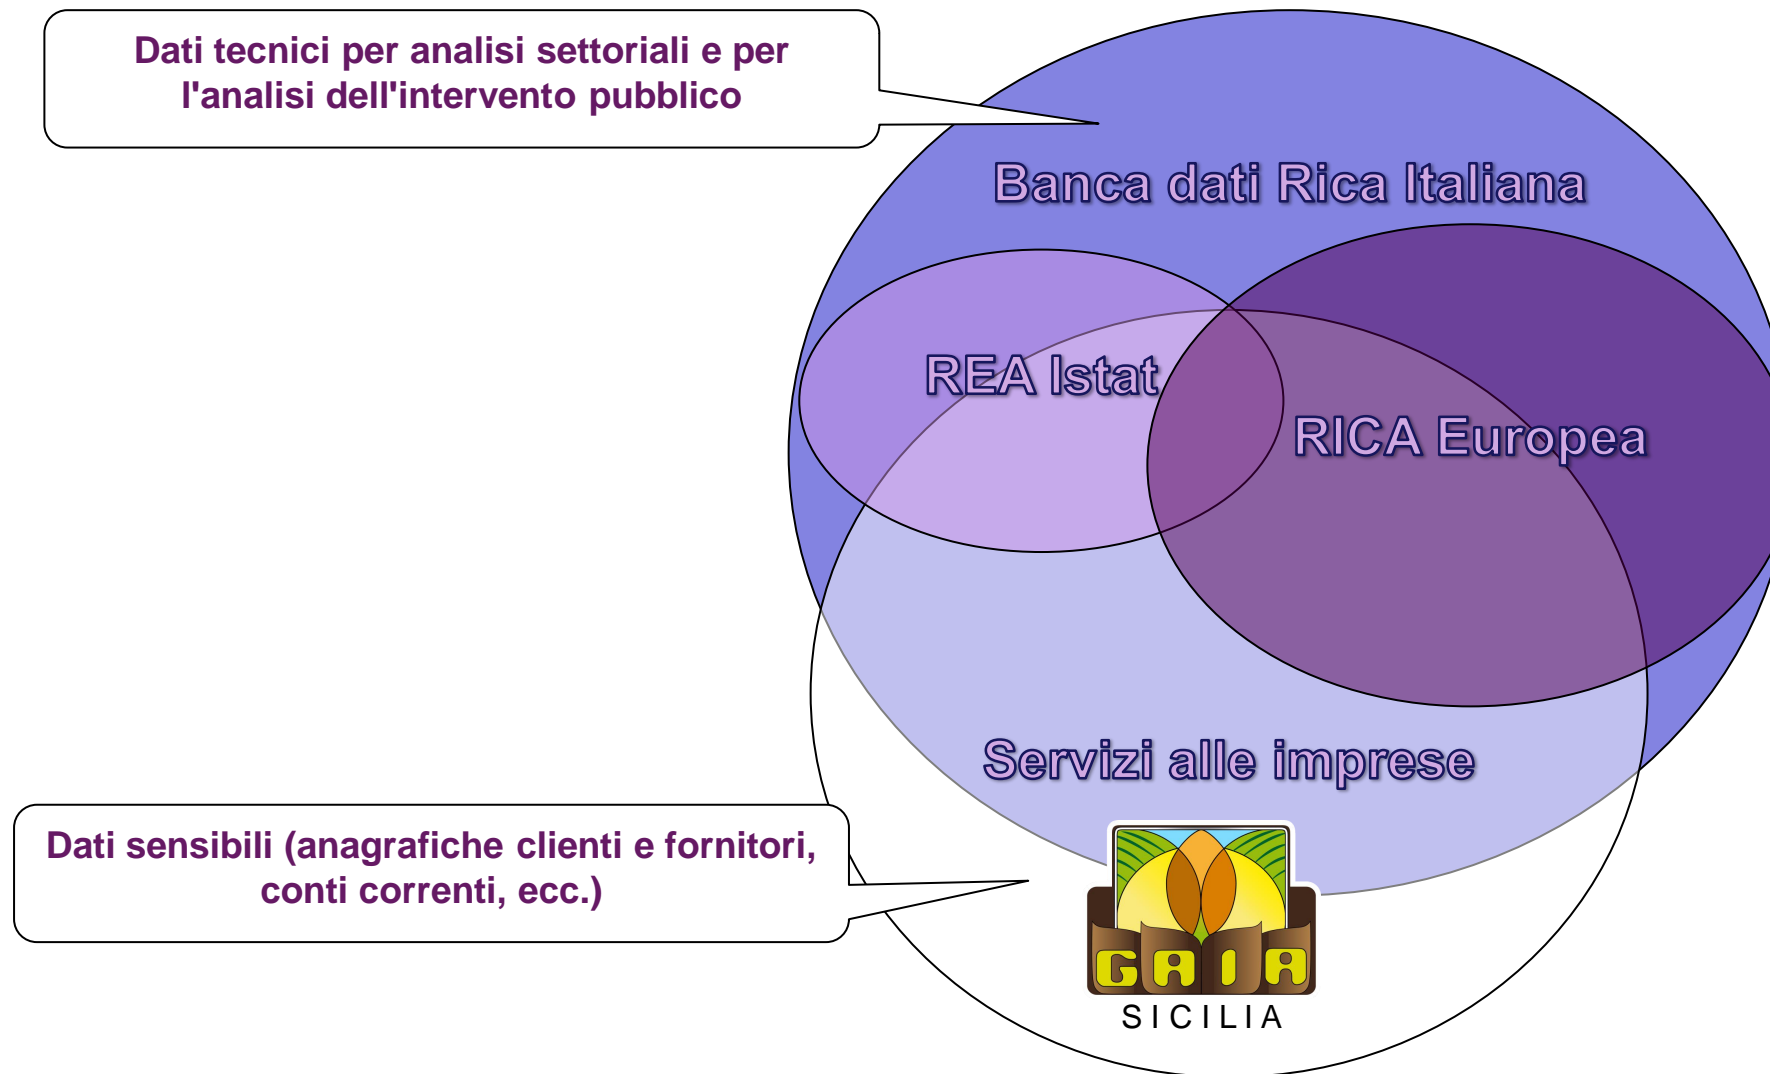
Dati tecnici per analisi settoriali e per l'analisi dell'intervento pubblico

Banca dati Rica Italiana

REA Istat

RICA Europea

Servizi alle imprese

Dati sensibili (anagrafiche clienti e fornitori, conti correnti, ecc.)

GAIA
SICILIA